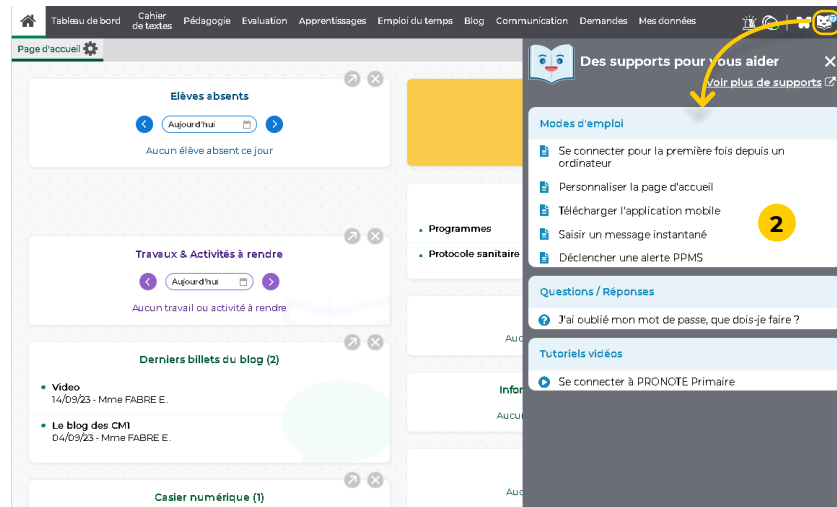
Tableau de bord Cahier de textes Pédagogie Evaluation Apprentissages Emploi du temps Blog Communication Demandes Mes données

Page d'accueil

Elèves absents

Aujourd'hui

Aucun élève absent ce jour

Travaux & Activités à rendre

Aujourd'hui

Aucun travail ou activité à rendre

Derniers billets du blog (2)

Vidéo
14/09/23 - Mme FABRE E.

Le blog des CM1
04/09/23 - Mme FABRE E.

Casier numérique (1)

Programmes

Protocole sanitaire

Aucu

Infor
Aucu

Auc

Des supports pour vous aider

Voir plus de supports

Modes d'emploi

Se connecter pour la première fois depuis un ordinateur

Personnaliser la page d'accueil

Télécharger l'application mobile

Saisir un message instantané

Déclencher une alerte PPMS

2

Questions / Réponses

J'ai oublié mon mot de passe, que dois-je faire ?

Tutoriels vidéos

Se connecter à PRONOTE Primaire